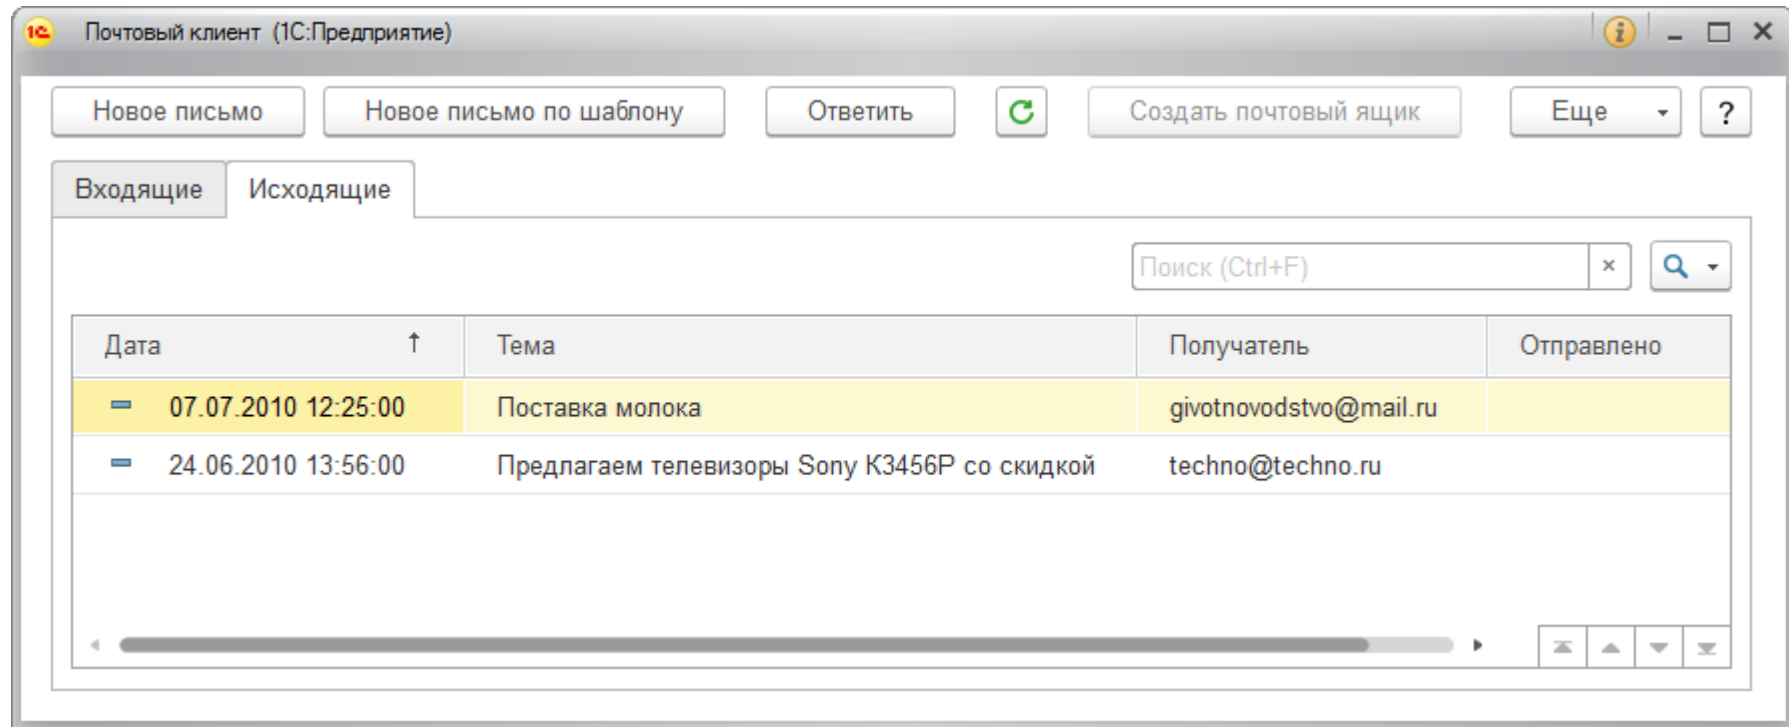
1С Почтовый клиент (1С:Предприятие)

Новое письмо | Новое письмо по шаблону | Ответить | Создать почтовый ящик | Еще | ?

Входящие | Исходящие

Поиск (Ctrl+F) ×

| Дата ↑ | Тема | Получатель | Отправлено |
|---|---|---|---|
| 07.07.2010 12:25:00 | Поставка молока | givotnovodstvo@mail.ru | |
| 24.06.2010 13:56:00 | Предлагаем телевизоры Sony K3456P со скидкой | techno@techno.ru | |